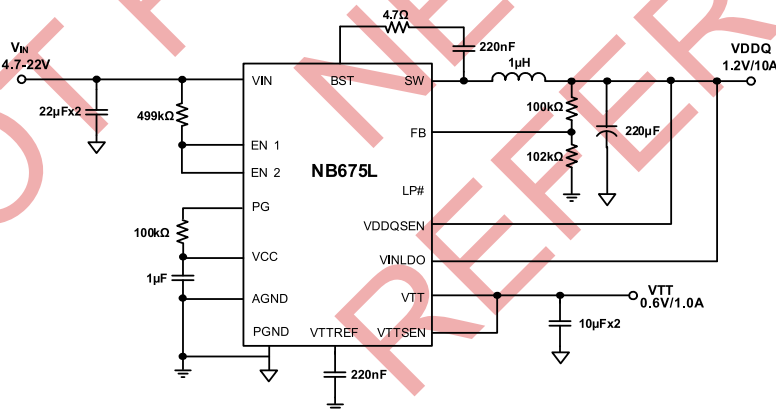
$V_{IN}$
4.7-22V
22µFx2
499kΩ
100kΩ
1µF
4.7Ω
220nF
1µH
VDDQ
1.2V/10A
100kΩ
102kΩ
220µF
VIN
BST
SW
EN 1
EN 2
FB
NB675L
LP#
PG
VCC
VDDQSEN
VINLDO
AGND
VTT
PGND
VTTREF
VTTSEN
VTT
0.6V/1.0A
10µFx2
220nF
REFER